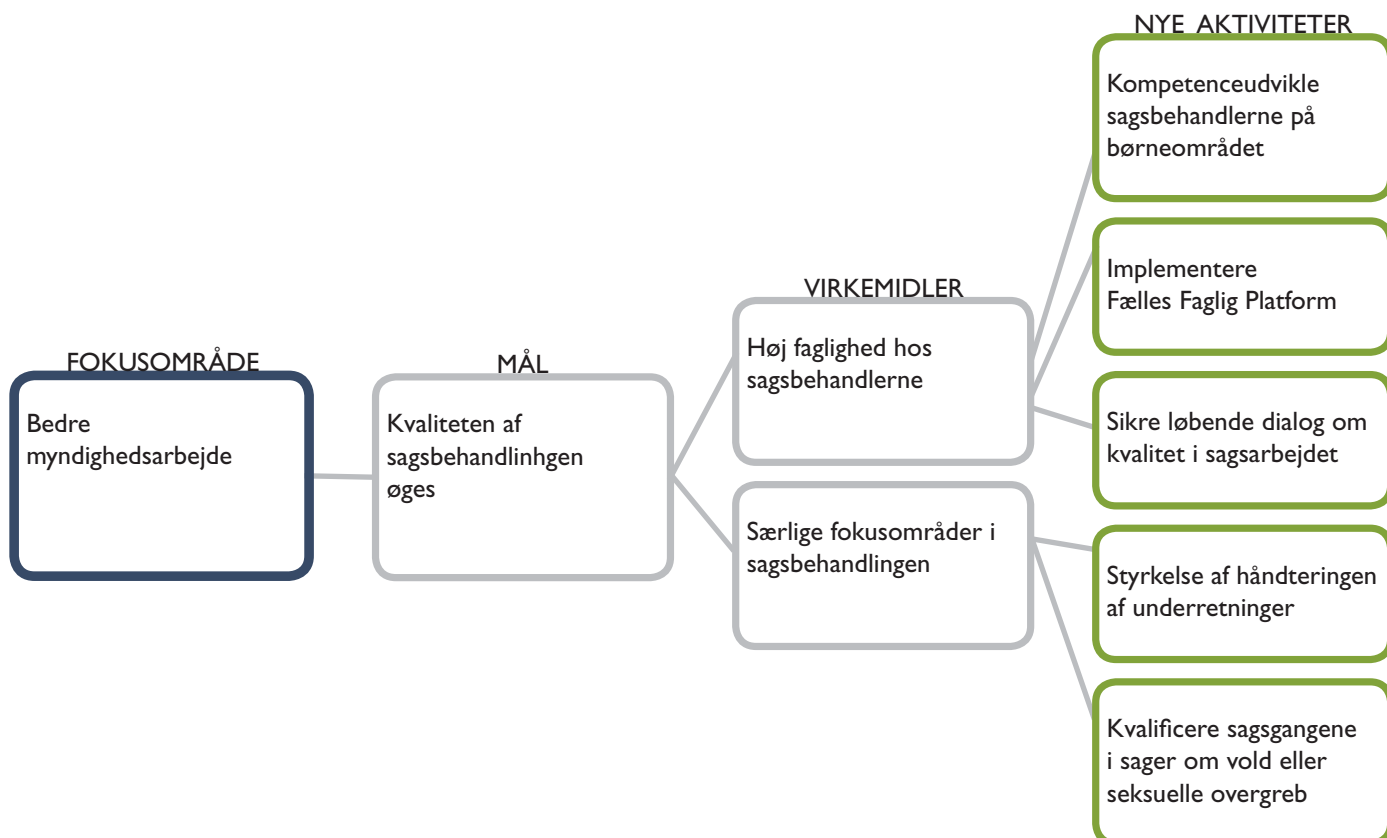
FOKUSOMRÅDE

Bedre myndighedsarbejde

MÅL

Kvaliteten af sagsbehandlinhgen øges

VIRKEMIDLER

Høj faglighed hos sagsbehandlerne

Særlige fokusområder i sagsbehandlingen

NYE AKTIVITETER

Kompetenceudvikle sagsbehandlerne på børneområdet

Implementere Fælles Faglig Platform

Sikre løbende dialog om kvalitet i sagsarbejdet

Styrkelse af håndteringen af underretninger

Kvalificere sagsgangene i sager om vold eller seksuelle overgreb